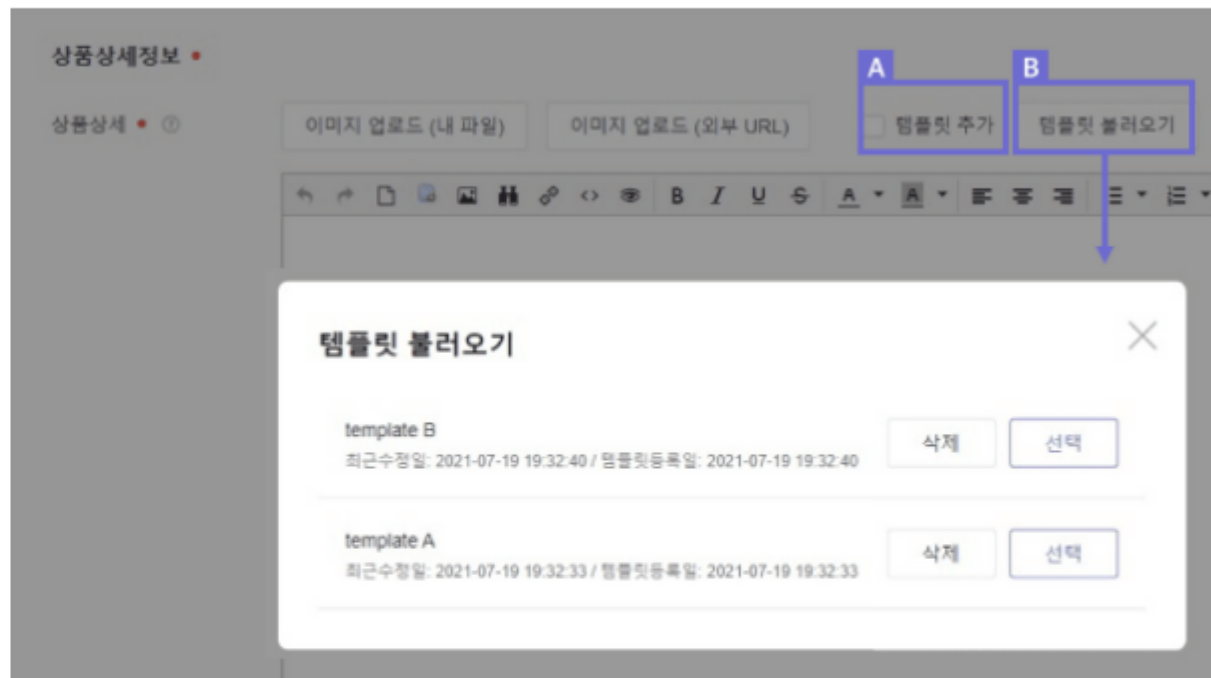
상품상세정보 •

상품상세 •

이미지 업로드 (내 파일)

이미지 업로드 (외부 URL)

A

템플릿 추가

B

템플릿 불러오기

B I U S A A

템플릿 불러오기

template B
최근수정일: 2021-07-19 19:32:40 / 템플릿등록일: 2021-07-19 19:32:40

삭제

선택

template A
최근수정일: 2021-07-19 19:32:33 / 템플릿등록일: 2021-07-19 19:32:33

삭제

선택